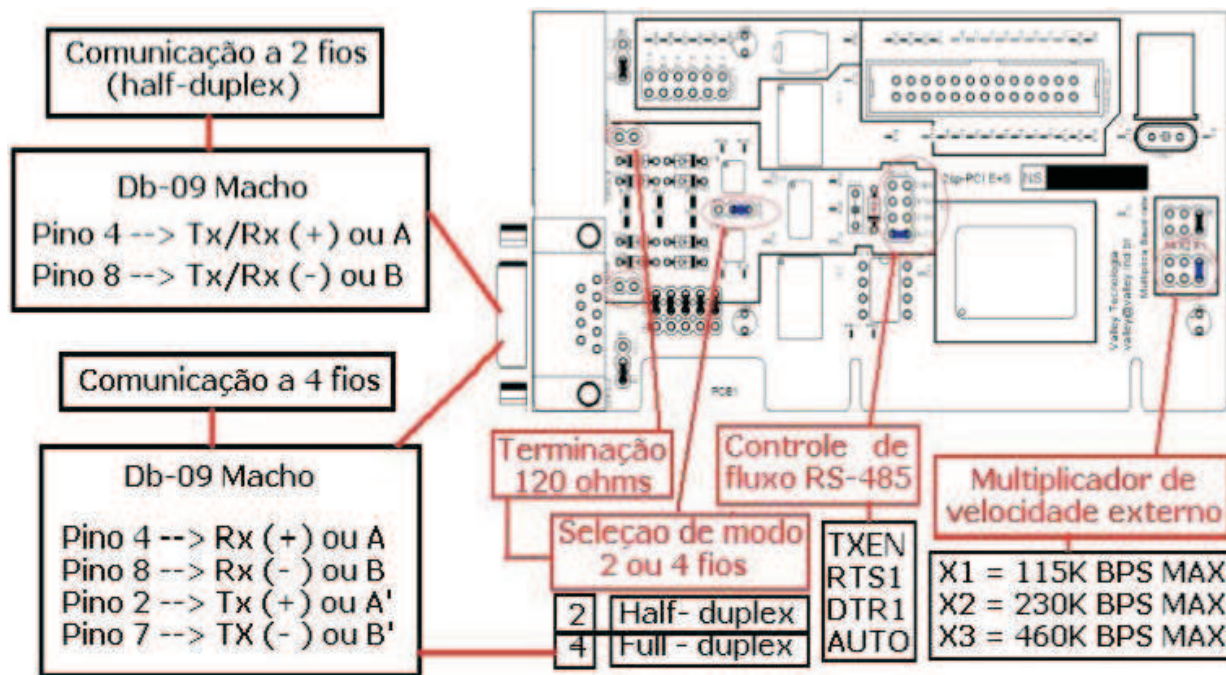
Comunicação a 2 fios (half-duplex)

Db-09 Macho
Pino 4 --> Tx/Rx (+) ou A
Pino 8 --> Tx/Rx (-) ou B

Comunicação a 4 fios

Db-09 Macho
Pino 4 --> Rx (+) ou A
Pino 8 --> Rx (- ) ou B
Pino 2 --> Tx (+) ou A'
Pino 7 --> TX (- ) ou B'

Terminação 120 ohms

Seleçao de modo 2 ou 4 fios

| 2 | Half- duplex |
|---|---|
| 4 | Full - duplex |

Controle de fluxo RS-485

TXEN
RTS1
DTR1
AUTO

Multiplicador de velocidade externo

X1 = 115K BPS MAX
X2 = 230K BPS MAX
X3 = 460K BPS MAX

NS

Valley Tecnologia
valley@valley.ind.br

PCB1